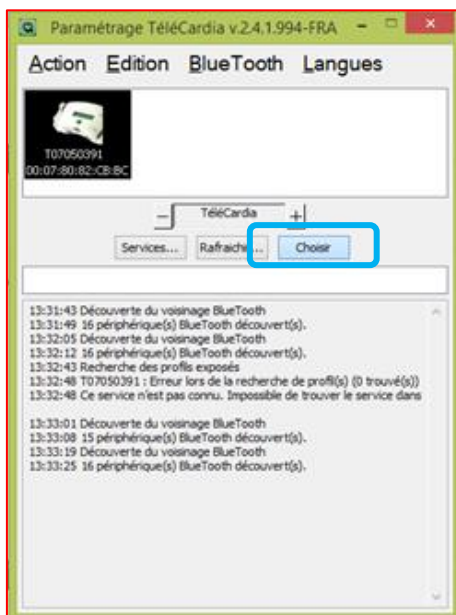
Paramétrage TéléCardia v.2.4.1.994-FRA

Action Edition BlueTooth Langues

T07050391
00:07:80:82:CB:BC

TéléCardia

Services... Rafraichi... Choisir

13:31:43 Découverte du voisinage BlueTooth
13:31:49 16 périphérique(s) BlueTooth découvert(s).
13:32:05 Découverte du voisinage BlueTooth
13:32:12 16 périphérique(s) BlueTooth découvert(s).
13:32:43 Recherche des profils exposés
13:32:48 T07050391 : Erreur lors de la recherche de profil(s) (0 trouvé(s))
13:32:48 Ce service n'est pas connu. Impossible de trouver le service dans

13:33:01 Découverte du voisinage BlueTooth
13:33:08 15 périphérique(s) BlueTooth découvert(s).
13:33:19 Découverte du voisinage BlueTooth
13:33:25 16 périphérique(s) BlueTooth découvert(s).